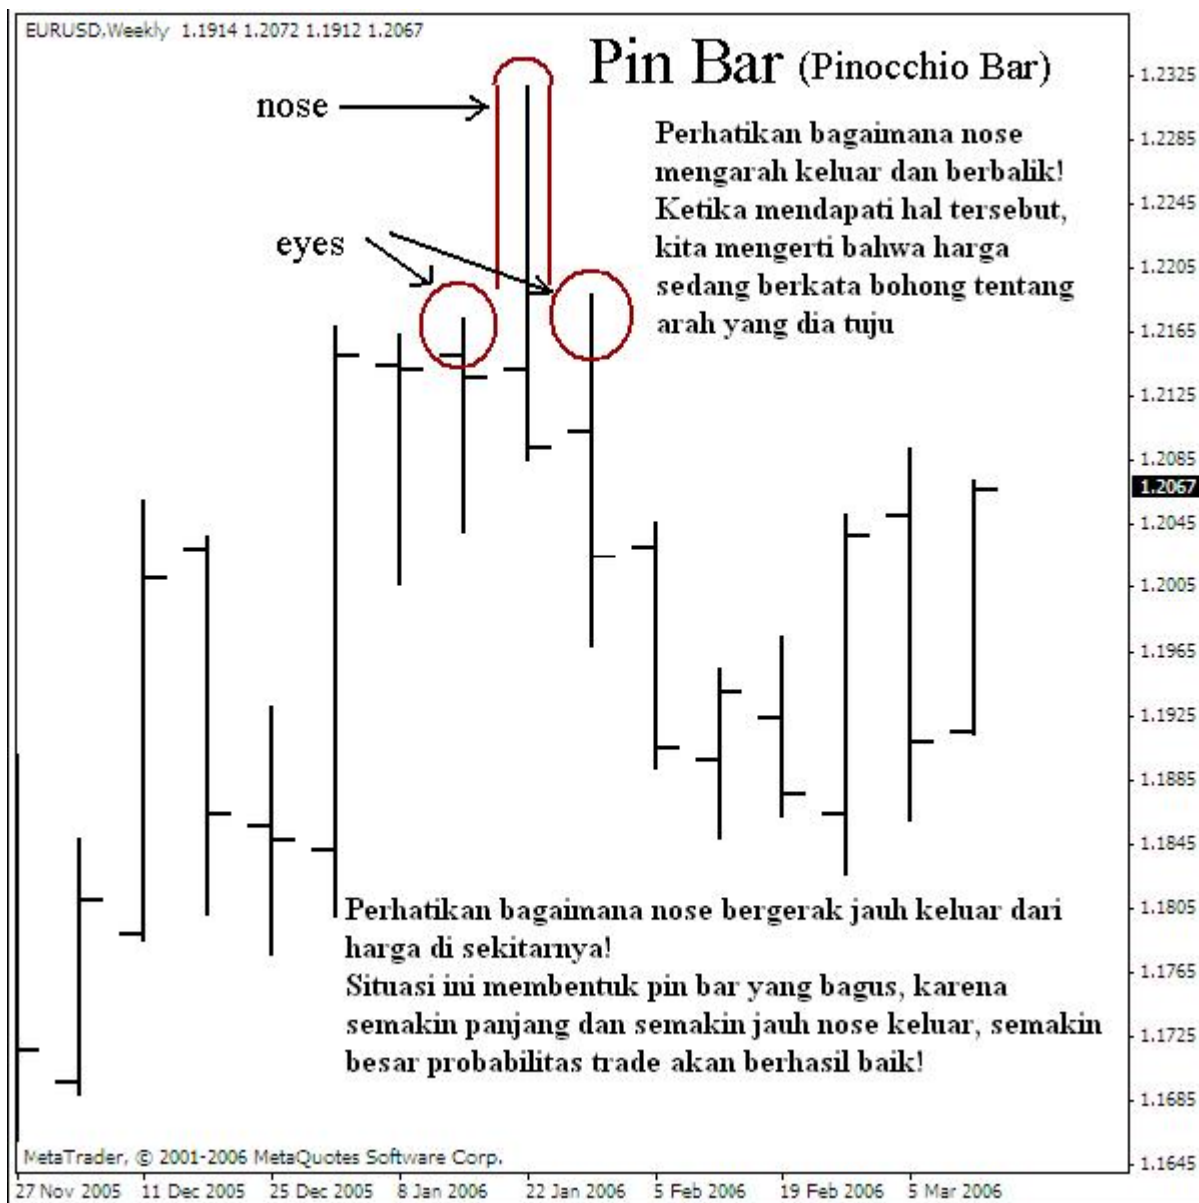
EURUSD,Weekly 1.1914 1.2072 1.1912 1.2067

Pin Bar (Pinocchio Bar)

nose

eyes

Perhatikan bagaimana nose mengarah keluar dan berbalik! Ketika mendapati hal tersebut, kita mengerti bahwa harga sedang berkata bohong tentang arah yang dia tuju

Perhatikan bagaimana nose bergerak jauh keluar dari harga di sekitarnya!
Situasi ini membentuk pin bar yang bagus, karena semakin panjang dan semakin jauh nose keluar, semakin besar probabilitas trade akan berhasil baik!

1.2325
1.2285
1.2245
1.2205
1.2165
1.2125
1.2085
1.2067
1.2045
1.2005
1.1965
1.1925
1.1885
1.1845
1.1805
1.1765
1.1725
1.1685
1.1645

MetaTrader, © 2001-2006 MetaQuotes Software Corp.

27 Nov 2005 11 Dec 2005 25 Dec 2005 8 Jan 2006 22 Jan 2006 5 Feb 2006 19 Feb 2006 5 Mar 2006